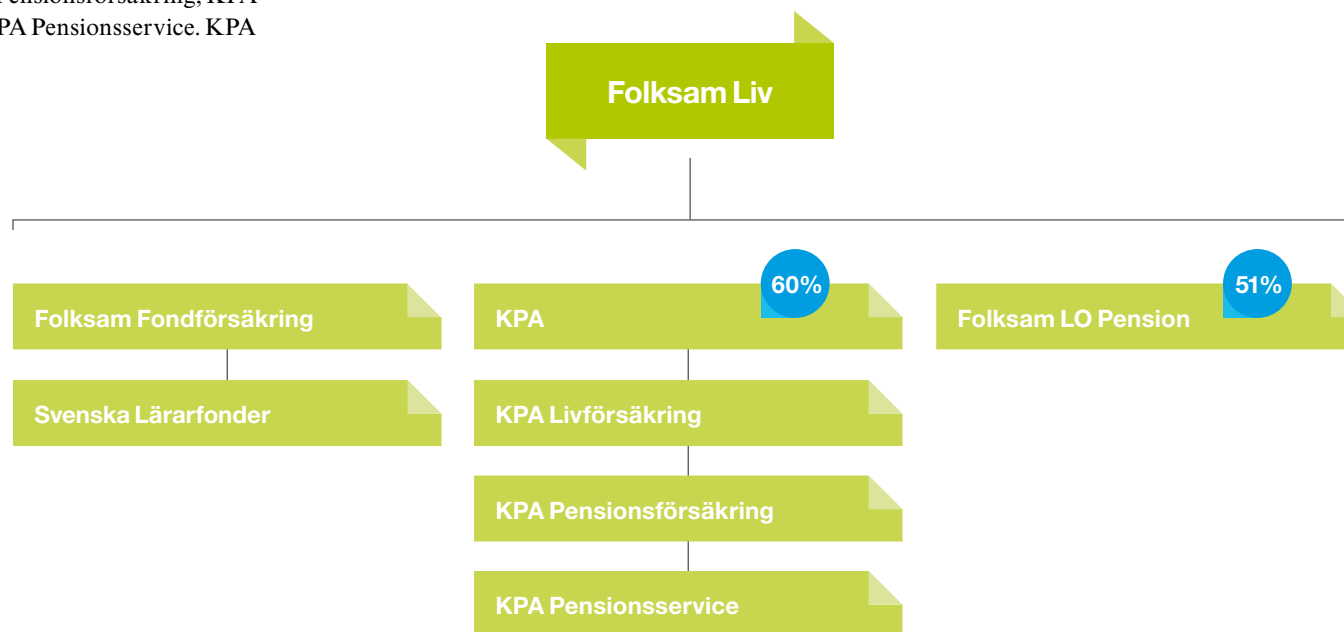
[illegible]ensionsförsäkring, KPA
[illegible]PA Pensionsservice. KPA

Folksam Liv

Folksam Fondförsäkring

Svenska Lärarfonder

60%

KPA

KPA Livförsäkring

KPA Pensionsförsäkring

KPA Pensionsservice

51%

Folksam LO Pension